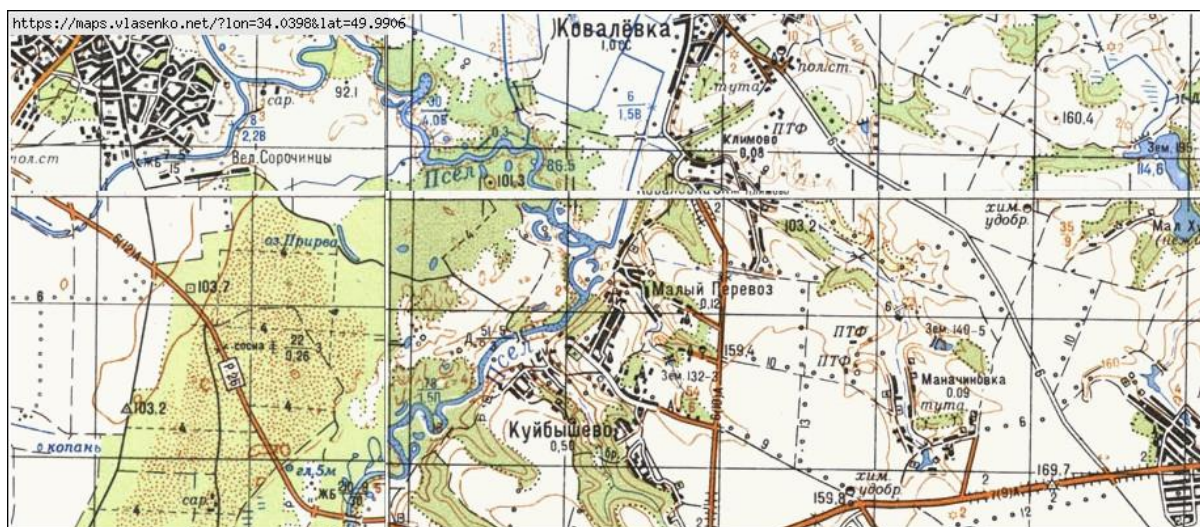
https://maps.vlasenko.net/?lon=34.0398&lat=49.9906

Ковалёвка
1,00с
полст.
тута
сар.
92.1
30
4,08
6
1,58
160.4
Климово
0,08
ПТФ
Зем. 186
114,6
пол.ст
2,28
Вел.Сорочинцы
Псел
101.3
86.5
хим. удобр.
103.2
35
9
Мал.Х
оз.Привал
103.7
Малый Перевоз
0,12
ПТФ
Зем. 149-5
сосна
22
0,26
159.4
ПТФ
Зем. 132-3
Манач​иновка
0,09
тута
Р-56
103.2
79
1,50
Куйбышево
0,50
копань
гл.5м
сар.
жб
хим. удобр.
169.7
159.8
2